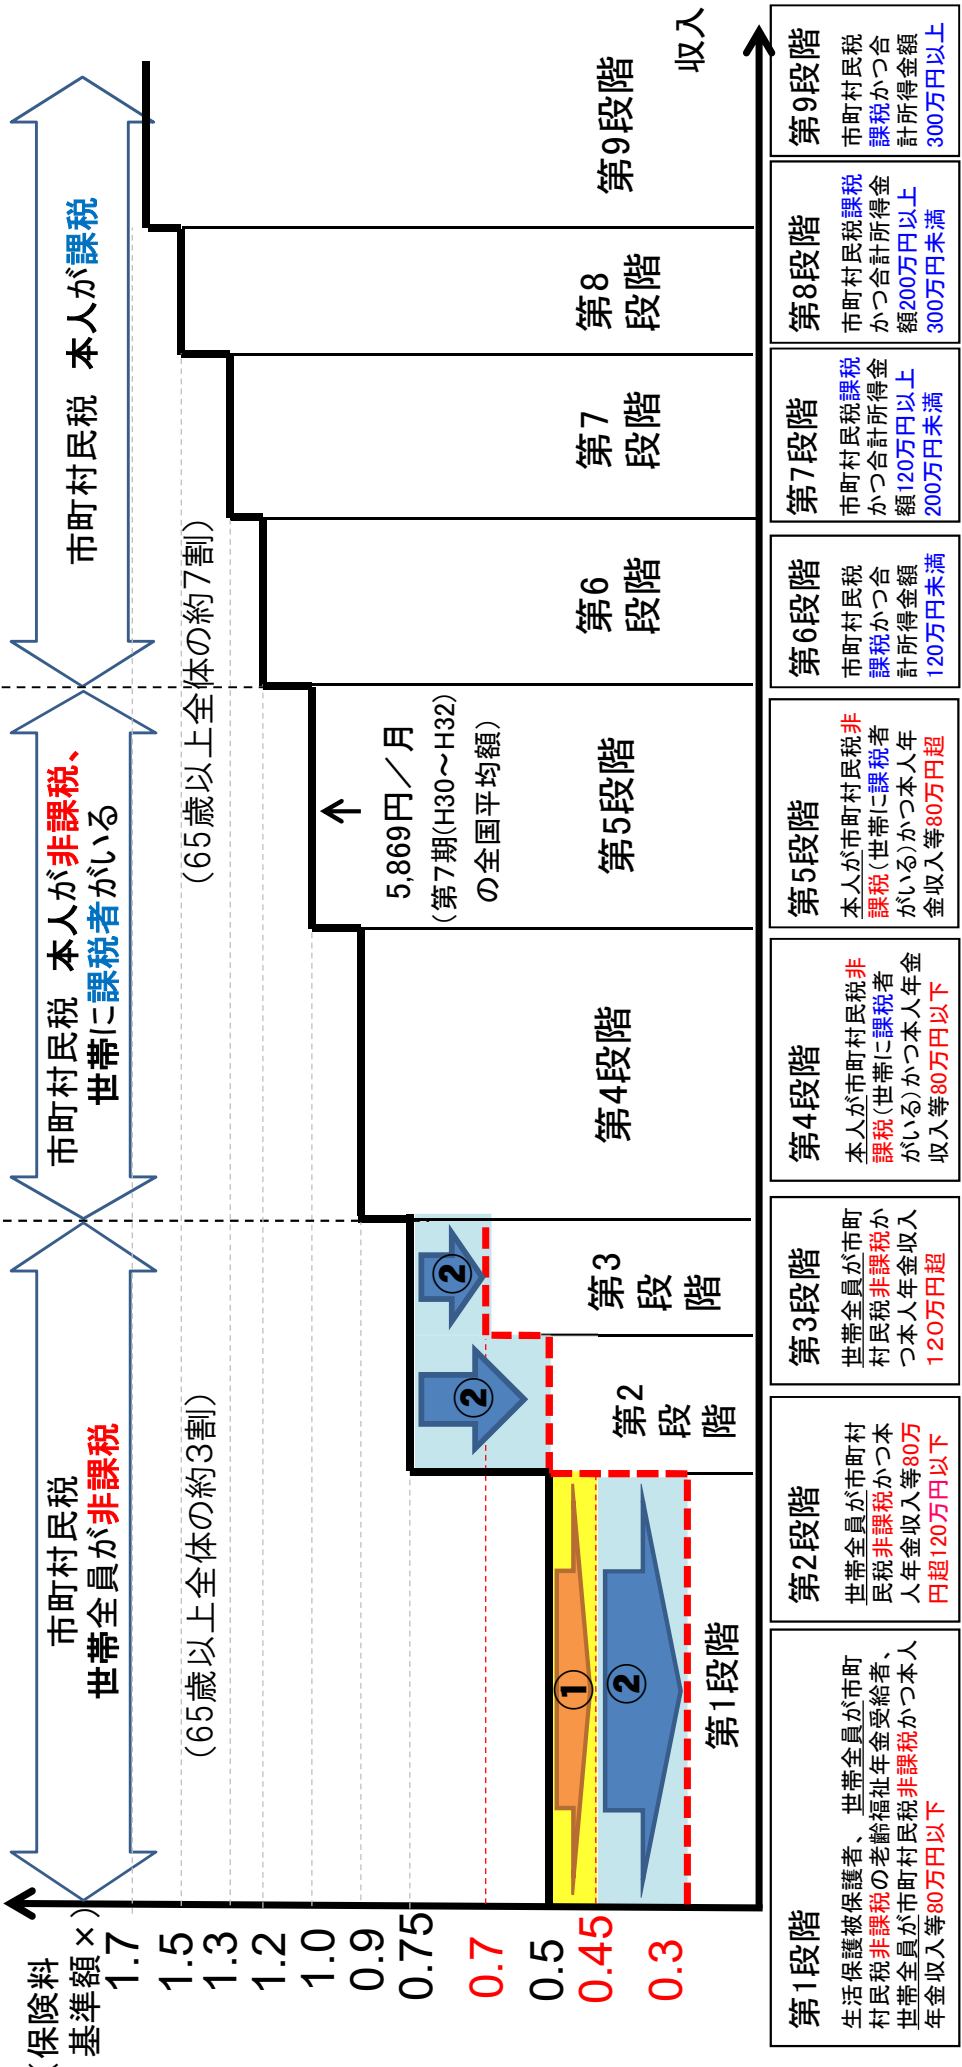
（保険料
基準額×）
1.7
1.5
1.3
1.2
1.0
0.9
0.75
0.7
0.5
0.45
0.3

市町村民税
世帯全員が非課税

（65歳以上全体の約3割）

市町村民税　本人が非課税、
世帯に課税者がいる

市町村民税　本人が課税

（65歳以上全体の約7割）

収入

第1段階
①
②
第2段階
②
第3段階
②
第4段階
5,869円／月
（第7期(H30～H32)
の全国平均額）
第5段階
第6段階
第7段階
第8段階
第9段階

第1段階
生活保護被保護者、世帯全員が市町村民税非課税の老齢福祉年金受給者、世帯全員が市町村民税非課税かつ本人年金収入等80万円以下

第2段階
世帯全員が市町村民税非課税かつ本人年金収入等80万円超120万円以下

第3段階
世帯全員が市町村民税非課税かつ本人年金収入120万円超

第4段階
本人が市町村民税非課税（世帯に課税者がいる）かつ本人年金収入等80万円以下

第5段階
本人が市町村民税非課税（世帯に課税者がいる）かつ本人年金収入等80万円超

第6段階
市町村民税課税かつ合計所得金額120万円未満

第7段階
市町村民税課税かつ合計所得金額120万円以上200万円未満

第8段階
市町村民税課税かつ合計所得金額200万円以上300万円未満

第9段階
市町村民税課税かつ合計所得金額300万円以上